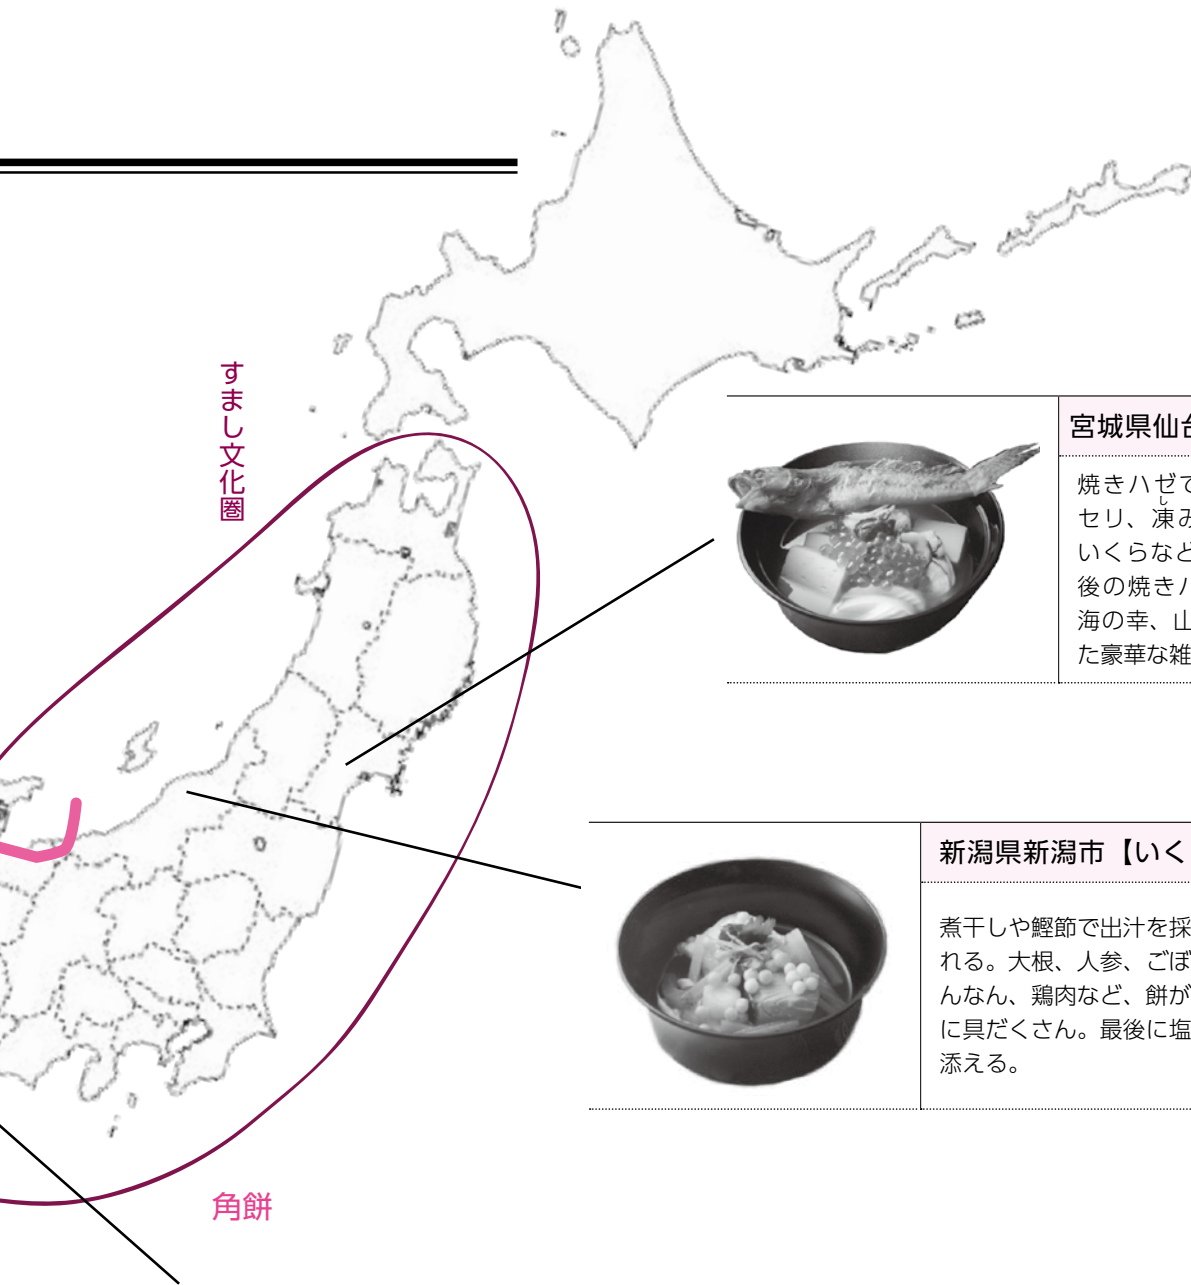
すまし文化圏

宮城県仙台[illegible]

焼きハゼで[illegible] セリ、凍み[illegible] いくらなど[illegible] 後の焼きハ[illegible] 海の幸、山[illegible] た豪華な雑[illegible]

新潟県新潟市【いく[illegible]

煮干しや鰹節で出汁を採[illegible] れる。大根、人参、ごぼ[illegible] んなん、鶏肉など、餅が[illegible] に具だくさん。最後に塩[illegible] 添える。

角餅